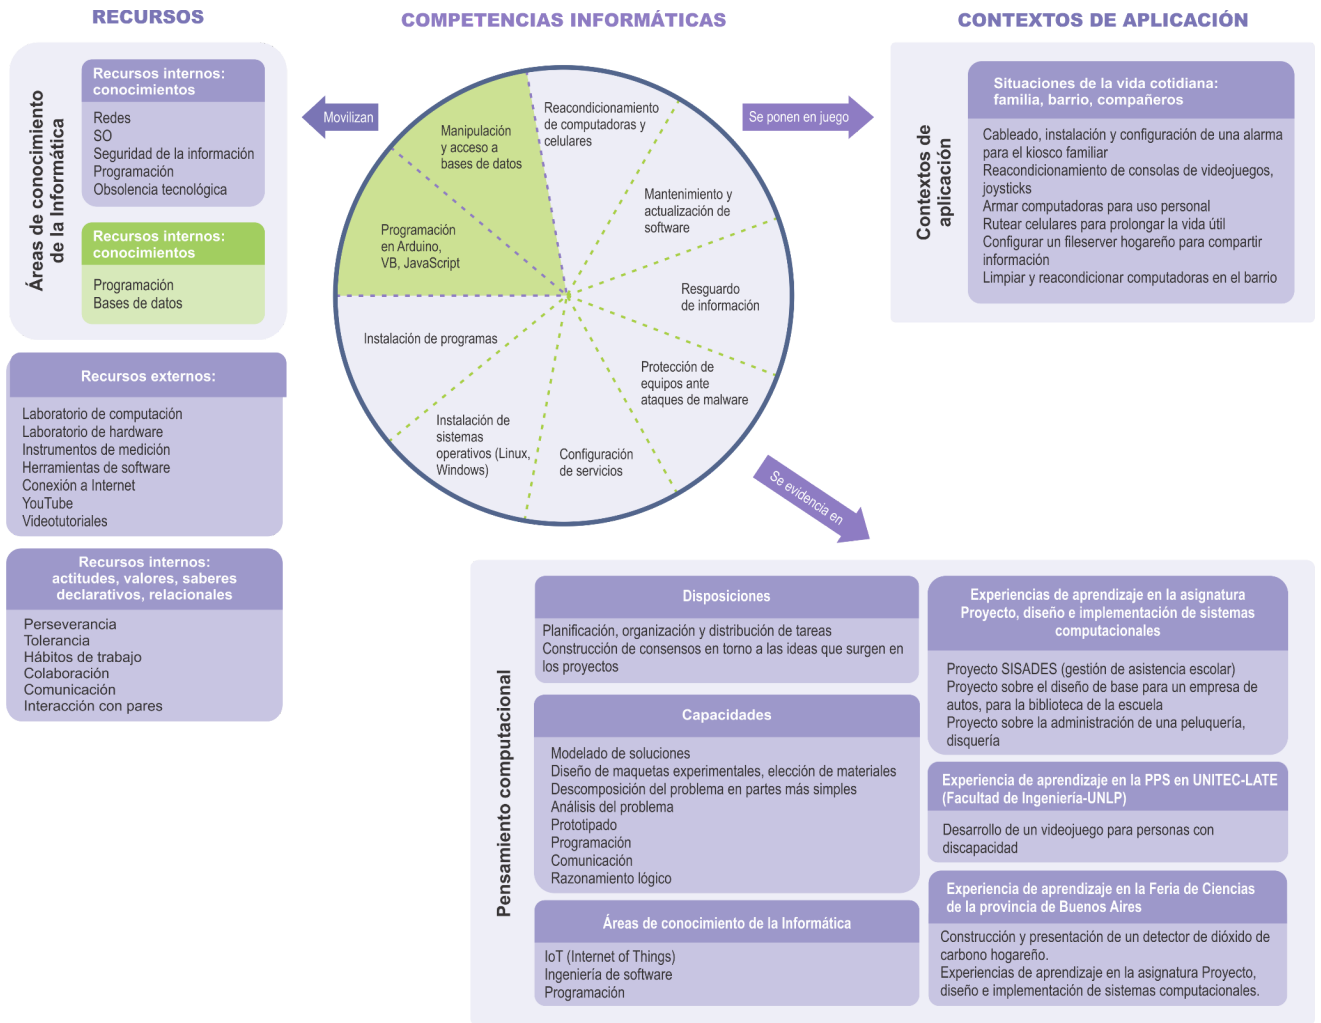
RECURSOS

COMPETENCIAS INFORMÁTICAS

CONTEXTOS DE APLICACIÓN

Áreas de conocimiento de la Informática

Recursos internos: conocimientos

Redes
SO
Seguridad de la información
Programación
Obsolencia tecnológica

Recursos internos: conocimientos

Programación
Bases de datos

Movilizan

Manipulación y acceso a bases de datos

Reacondicionamiento de computadoras y celulares

Mantenimiento y actualización de software

Resguardo de información

Protección de equipos ante ataques de malware

Configuración de servicios

Instalación de sistemas operativos (Linux, Windows)

Instalación de programas

Programación en Arduino, VB, JavaScript

Se ponen en juego

Contextos de aplicación

Situaciones de la vida cotidiana: familia, barrio, compañeros

Cableado, instalación y configuración de una alarma para el kiosco familiar
Reacondicionamiento de consolas de videojuegos, joysticks
Armar computadoras para uso personal
Rutear celulares para prolongar la vida útil
Configurar un fileserver hogareño para compartir información
Limpiar y reacondicionar computadoras en el barrio

Recursos externos:

Laboratorio de computación
Laboratorio de hardware
Instrumentos de medición
Herramientas de software
Conexión a Internet
YouTube
Videotutoriales

Recursos internos: actitudes, valores, saberes declarativos, relacionales

Perseverancia
Tolerancia
Hábitos de trabajo
Colaboración
Comunicación
Interacción con pares

Se evidencia en

Pensamiento computacional

Disposiciones

Planificación, organización y distribución de tareas
Construcción de consensos en torno a las ideas que surgen en los proyectos

Capacidades

Modelado de soluciones
Diseño de maquetas experimentales, elección de materiales
Descomposición del problema en partes más simples
Análisis del problema
Prototipado
Programación
Comunicación
Razonamiento lógico

Áreas de conocimiento de la Informática

IoT (Internet of Things)
Ingeniería de software
Programación

Experiencias de aprendizaje en la asignatura Proyecto, diseño e implementación de sistemas computacionales

Proyecto SISADES (gestión de asistencia escolar)
Proyecto sobre el diseño de base para un empresa de autos, para la biblioteca de la escuela
Proyecto sobre la administración de una peluquería, disquería

Experiencia de aprendizaje en la PPS en UNITEC-LATE (Facultad de Ingeniería-UNLP)

Desarrollo de un videojuego para personas con discapacidad

Experiencia de aprendizaje en la Feria de Ciencias de la provincia de Buenos Aires

Construcción y presentación de un detector de dióxido de carbono hogareño.
Experiencias de aprendizaje en la asignatura Proyecto, diseño e implementación de sistemas computacionales.